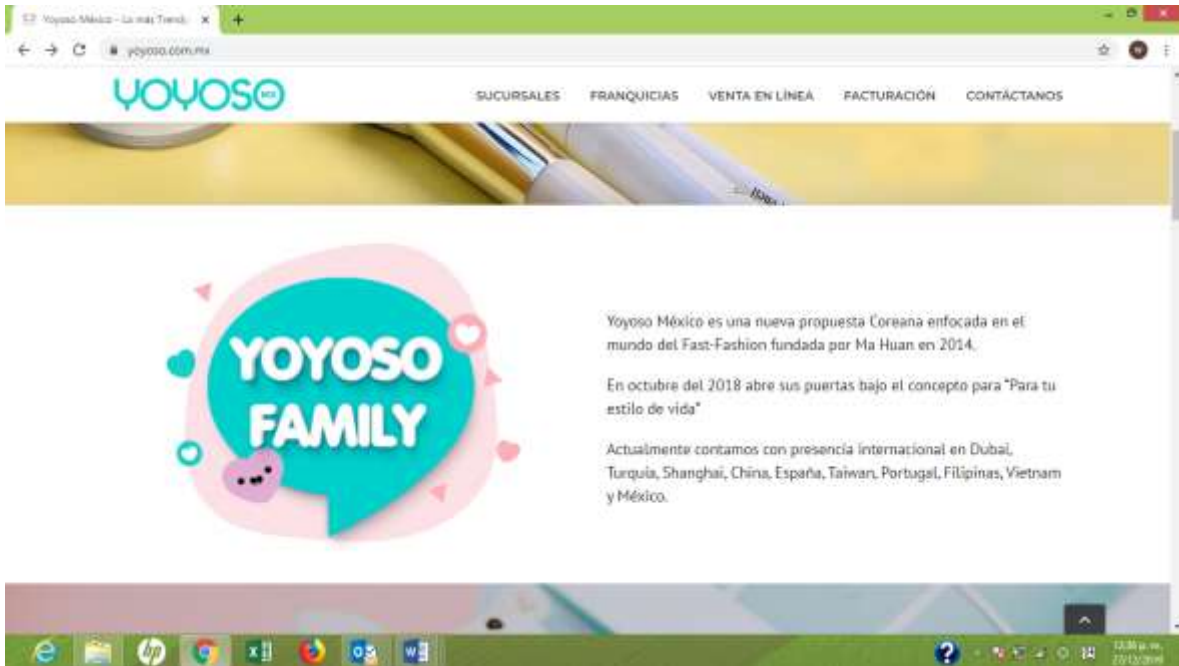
Yoyoso México – Lo más Trend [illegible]

yoyoso.com.mx

YOYOSO MEX

SUCURSALES FRANQUICIAS VENTA EN LÍNEA FACTURACIÓN CONTÁCTANOS

YOYOSO FAMILY

Yoyoso México es una nueva propuesta Coreana enfocada en el mundo del Fast-Fashion fundada por Ma Huan en 2014.

En octubre del 2018 abre sus puertas bajo el concepto para "Para tu estilo de vida"

Actualmente contamos con presencia internacional en Dubai, Turquía, Shanghai, China, España, Taiwan, Portugal, Filipinas, Vietnam y México.

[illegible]